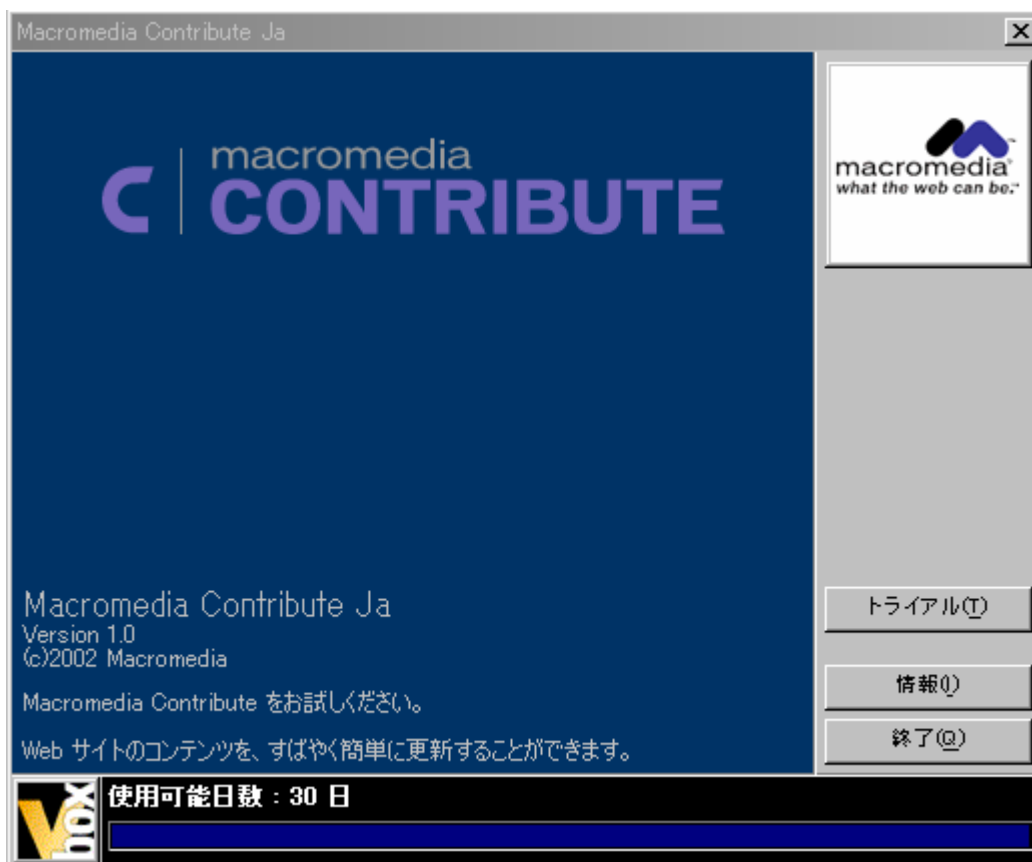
Macromedia Contribute Ja

C | macromedia CONTRIBUTE

macromedia
what the web can be.

Macromedia Contribute Ja
Version 1.0
(c)2002 Macromedia

Macromedia Contribute をお試しください。

Web サイトのコンテンツを、すばやく簡単に更新することができます。

トライアル(T)

情報(I)

終了(Q)

V box

使用可能日数 : 30 日